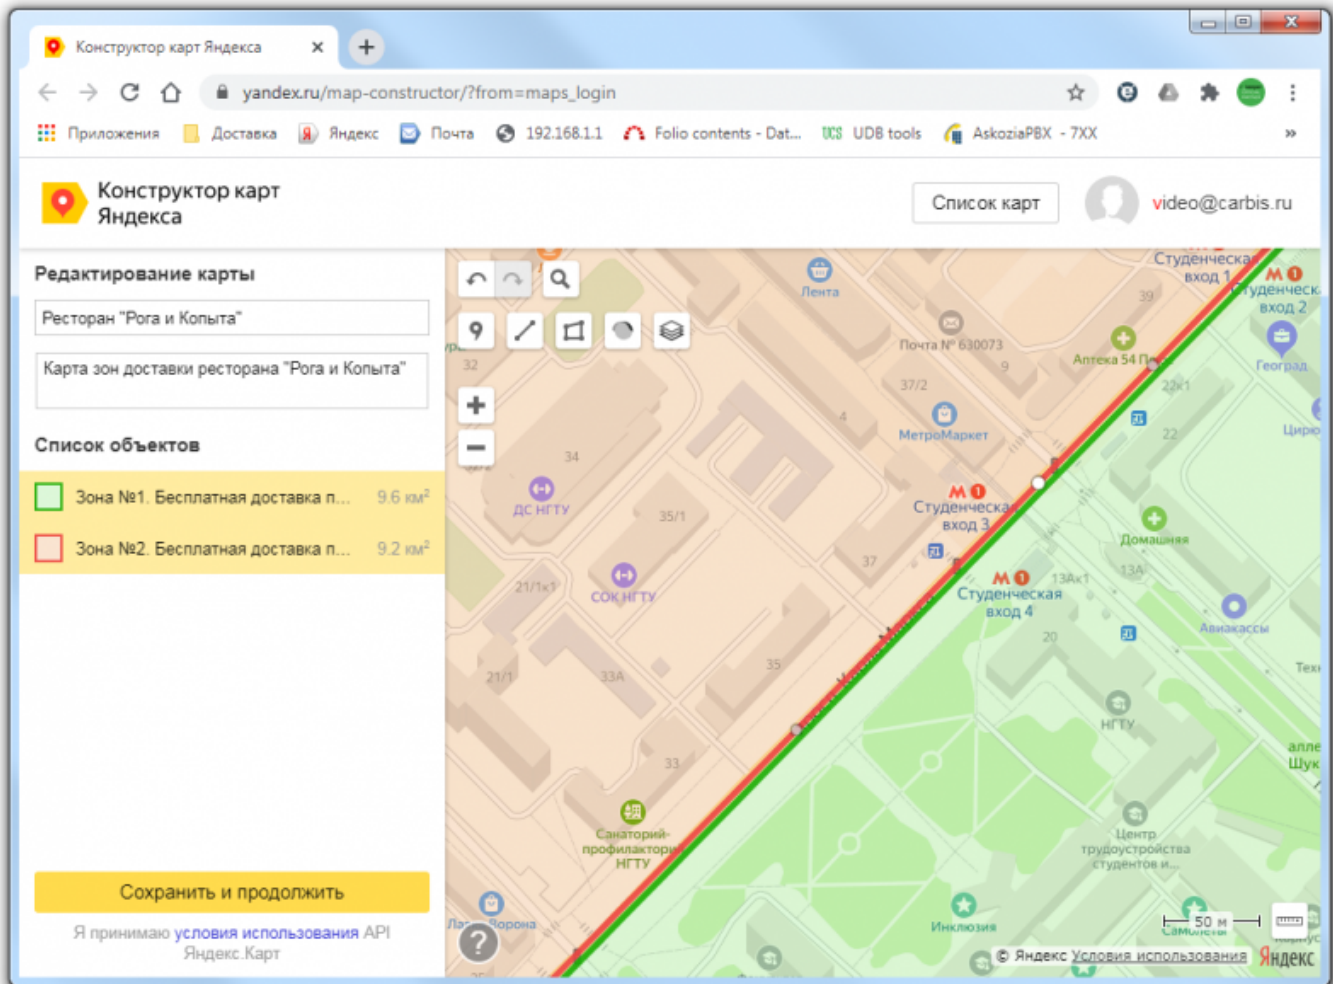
Конструктор карт Яндекса ×

yandex.ru/map-constructor/?from=maps_login

Приложения Доставка Яндекс Почта 192.168.1.1 Folio contents - Dat... UDB tools AskoziaPBX - 7XX »

Конструктор карт Яндекса

Список карт

video@carbis.ru

Редактирование карты

Ресторан "Рога и Копыта"

Карта зон доставки ресторана "Рога и Копыта"

Список объектов

Зона №1. Бесплатная доставка п... 9.6 км²

Зона №2. Бесплатная доставка п... 9.2 км²

Сохранить и продолжить

Я принимаю условия использования API Яндекс.Карт

Лента
Почта № 630073
Студенческая вход 1
Студенческая вход 2
39
Аптека 54 П
Геоград
22к1
22
Цирю
37/2
9
МетроМаркет
4
32
34
ДС НГТУ
35/1
Студенческая вход 3
Домашняя
37
Студенческая вход 4
13Ак1
13А
Авиакассы
21/1к1
СОК НГТУ
20
Тех
21/1
33А
35
НГТУ
алле Шук
33
Санаторий-профилакторий НГТУ
Центр трудоустройства студентов и...
Ворона
Инклюзия
Самолет
50 м
© Яндекс Условия использования
Яндекс